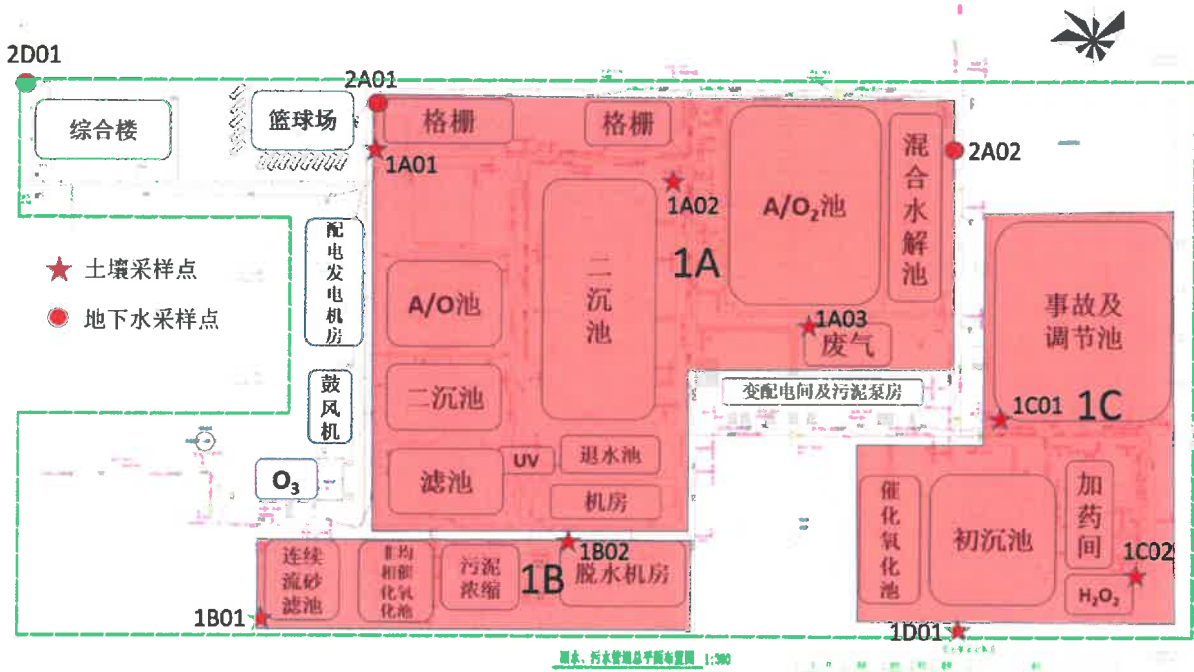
2D01

2A01

综合楼

篮球场

格栅

格栅

混合水解池

2A02

1A01

1A02

$A/O_2$池

土壤采样点

地下水采样点

配电发电机房

A/O池

二沉池

1A

1A03

废气

事故及调节池

鼓风机

二沉池

变配电间及污泥泵房

1C01

1C

UV

退水池

滤池

$O_3$

机房

催化氧化池

初沉池

加药间

连续流砂滤池

非均相催化氧化池

污泥浓缩

1B02

1B

脱水机房

1C02

1B01

$H_2O_2$

1D01

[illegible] 1:300